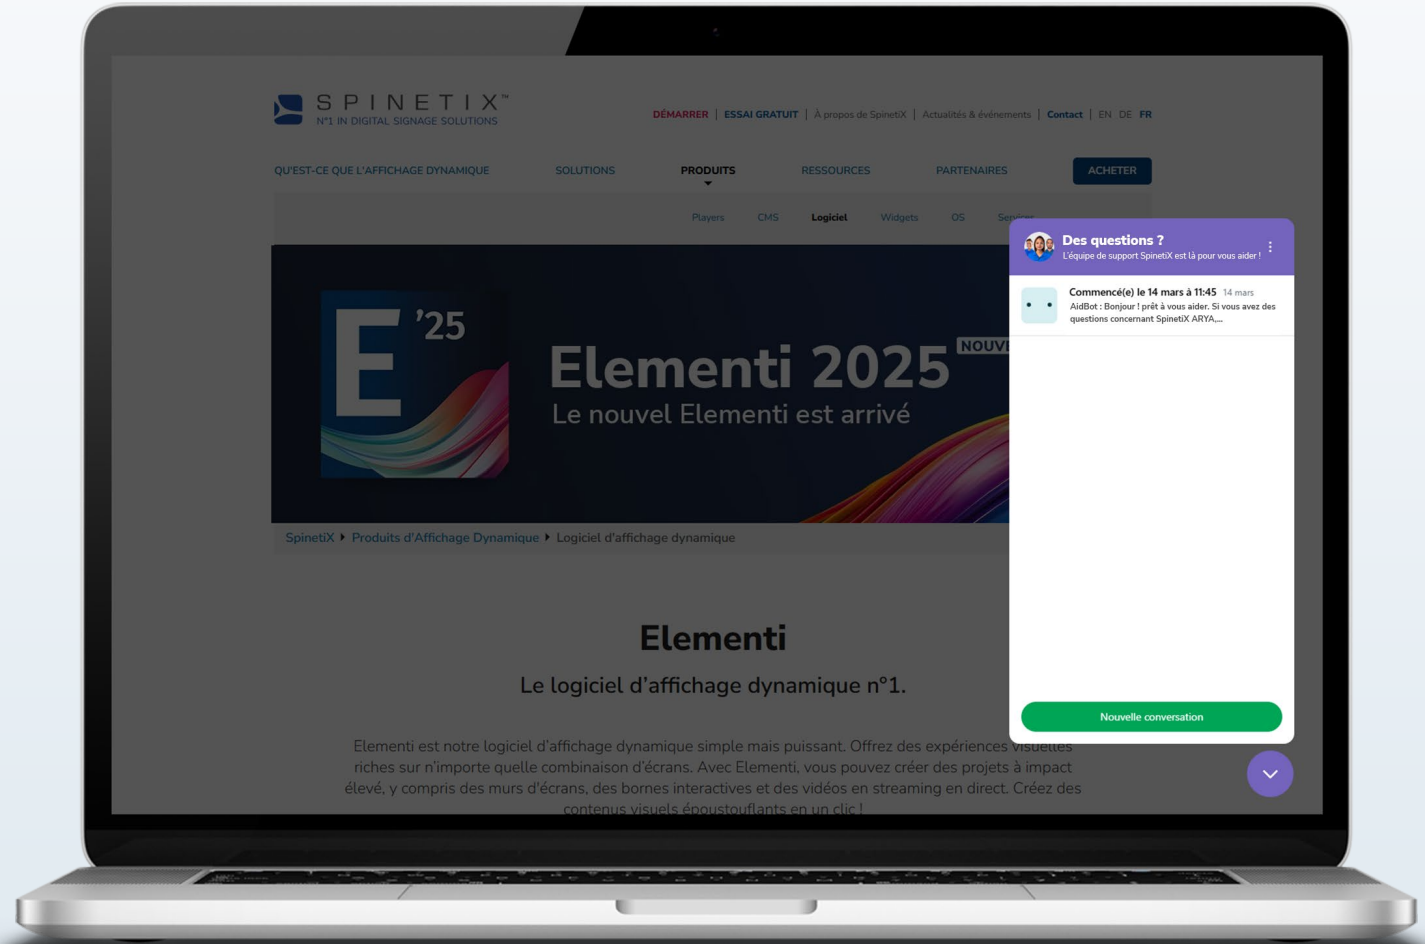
SPINETIX™
N°1 IN DIGITAL SIGNAGE SOLUTIONS

DÉMARRER | ESSAI GRATUIT | À propos de SpinetiX | Actualités & événements | Contact | EN DE FR

QU'EST-CE QUE L'AFFICHAGE DYNAMIQUE SOLUTIONS PRODUITS RESSOURCES PARTENAIRES ACHETER

Players CMS Logiciel Widgets OS Services

E '25

Elementi 2025 NOUV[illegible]

Le nouvel Elementi est arrivé

SpinetiX ▸ Produits d'Affichage Dynamique ▸ Logiciel d'affichage dynamique

Elementi

Le logiciel d'affichage dynamique n°1.

Elementi est notre logiciel d'affichage dynamique simple mais puissant. Offrez des expériences visuelles riches sur n'importe quelle combinaison d'écrans. Avec Elementi, vous pouvez créer des projets à impact élevé, y compris des murs d'écrans, des bornes interactives et des vidéos en streaming en direct. Créez des contenus visuels époustouflants en un clic !

Des questions ?
L'équipe de support SpinetiX est là pour vous aider !

Commencé(e) le 14 mars à 11:45 14 mars
AidBot : Bonjour ! prêt à vous aider. Si vous avez des questions concernant SpinetiX ARYA,...

Nouvelle conversation